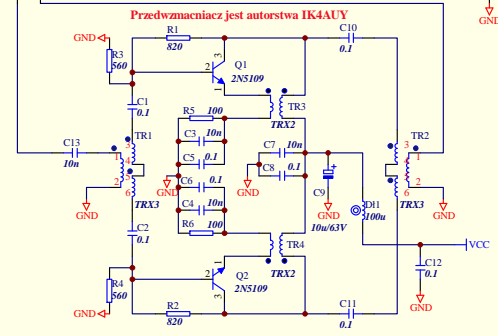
Przedwzmacniacz jest autorstwa IK4AUY

GND
R3
560
R1
820
Q1
2N5109
3
2
1
C10
0.1
C1
0.1
R5
100
TR3
TRX2
C3
10n
C13
10n
TR1
1
4
3
2
6
C5
0.1
C7
10n
TR2
3
4
1
2
6
GND
C6
0.1
C8
0.1
C9
DI1
100u
GND
GND
TRX3
C4
10n
GND
TRX3
GND
R6
100
10u/63V
C2
0.1
TR4
VCC
C12
0.1
R4
560
Q2
2N5109
TRX2
GND
R2
820
C11
0.1
GND